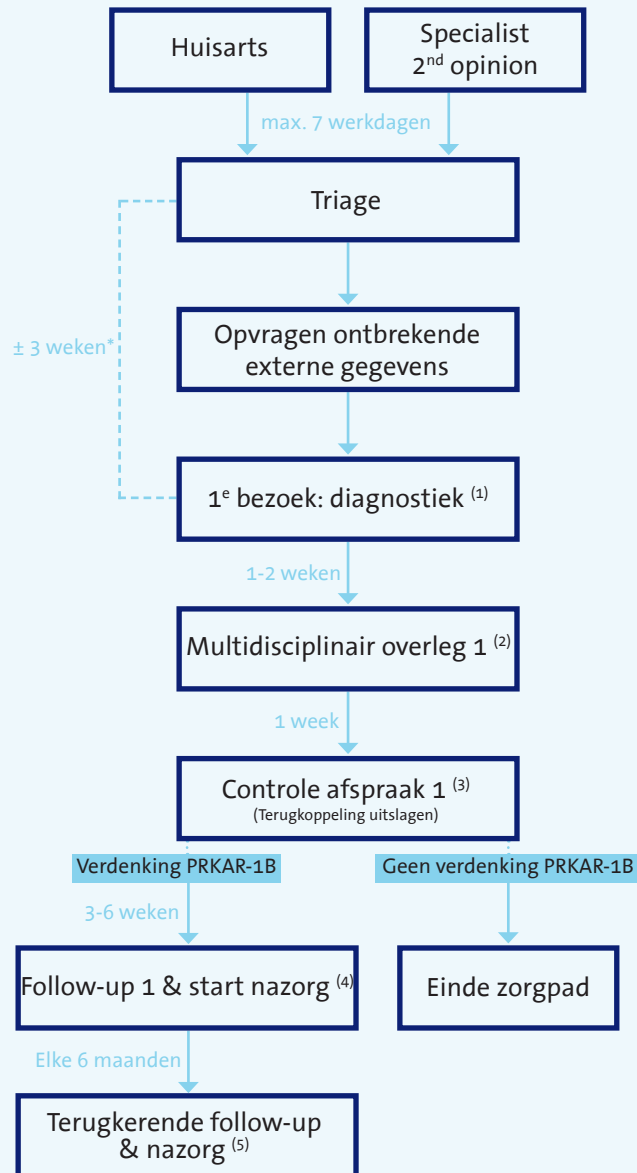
Huisarts

Specialist
2$^{nd}$ opinion

max. 7 werkdagen

Triage

± 3 weken*

Opvragen ontbrekende externe gegevens

1$^{e}$ bezoek: diagnostiek $^{(1)}$

1-2 weken

Multidisciplinair overleg 1 $^{(2)}$

1 week

Controle afspraak 1 $^{(3)}$
(Terugkoppeling uitslagen)

Verdenking PRKAR-1B

Geen verdenking PRKAR-1B

3-6 weken

Follow-up 1 & start nazorg $^{(4)}$

Einde zorgpad

Elke 6 maanden

Terugkerende follow-up & nazorg $^{(5)}$